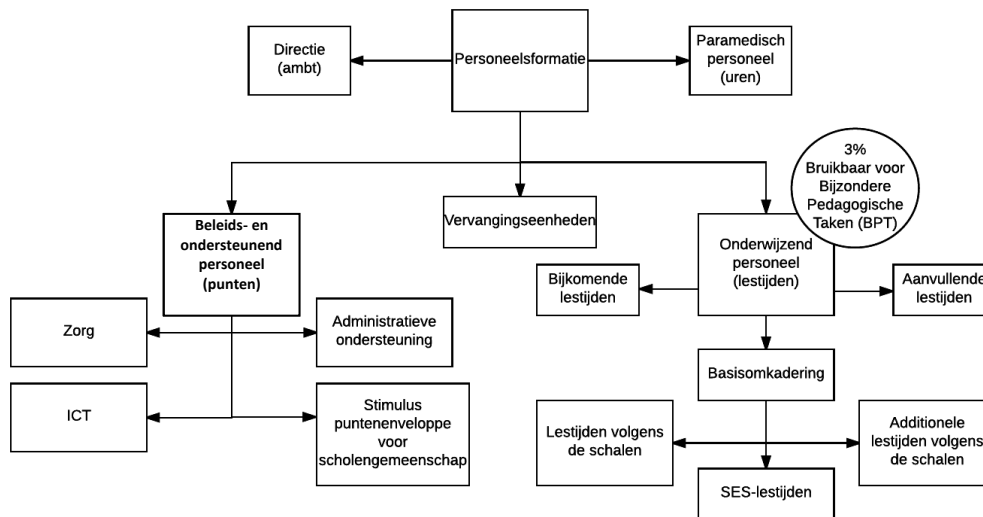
Personeelsformatie

Directie (ambt)

Paramedisch personeel (uren)

Beleids- en ondersteunend personeel (punten)

Vervangingseenheden

3% Bruikbaar voor Bijzondere Pedagogische Taken (BPT)

Onderwijzend personeel (lestijden)

Zorg

Administratieve ondersteuning

ICT

Stimulus puntenenveloppe voor scholengemeenschap

Bijkomende lestijden

Aanvullende lestijden

Basisomkadering

Lestijden volgens de schalen

Additionele lestijden volgens de schalen

SES-lestijden